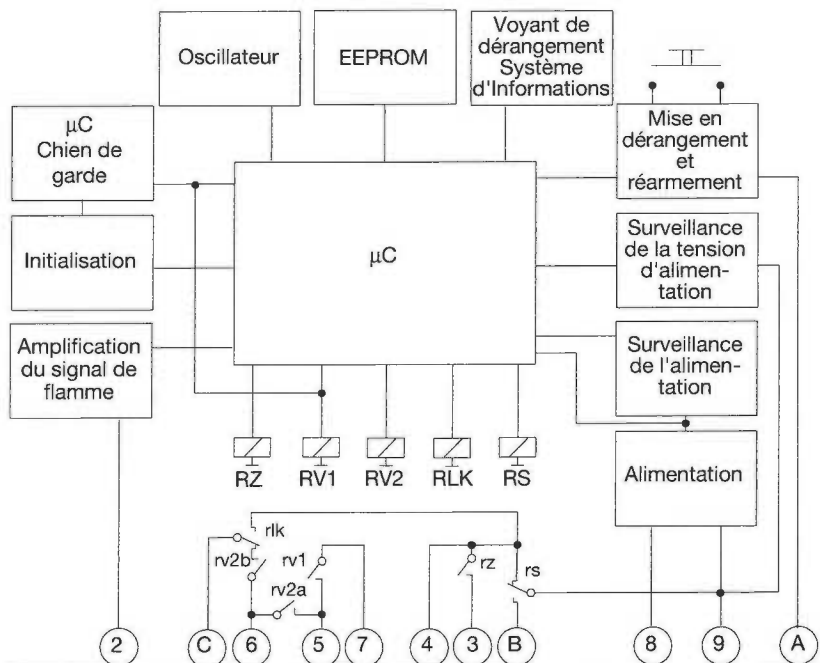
Oscillateur

EEPROM

Voyant de dérangement Système d'Informations

$\mu$C Chien de garde

Mise en dérangement et réarmement

Initialisation

$\mu$C

Surveillance de la tension d'alimentation

Amplification du signal de flamme

Surveillance de l'alimentation

RZ RV1 RV2 RLK RS

Alimentation

rlk

rv2b

rv1

rv2a

rz

rs

2 C 6 5 7 4 3 B 8 9 A